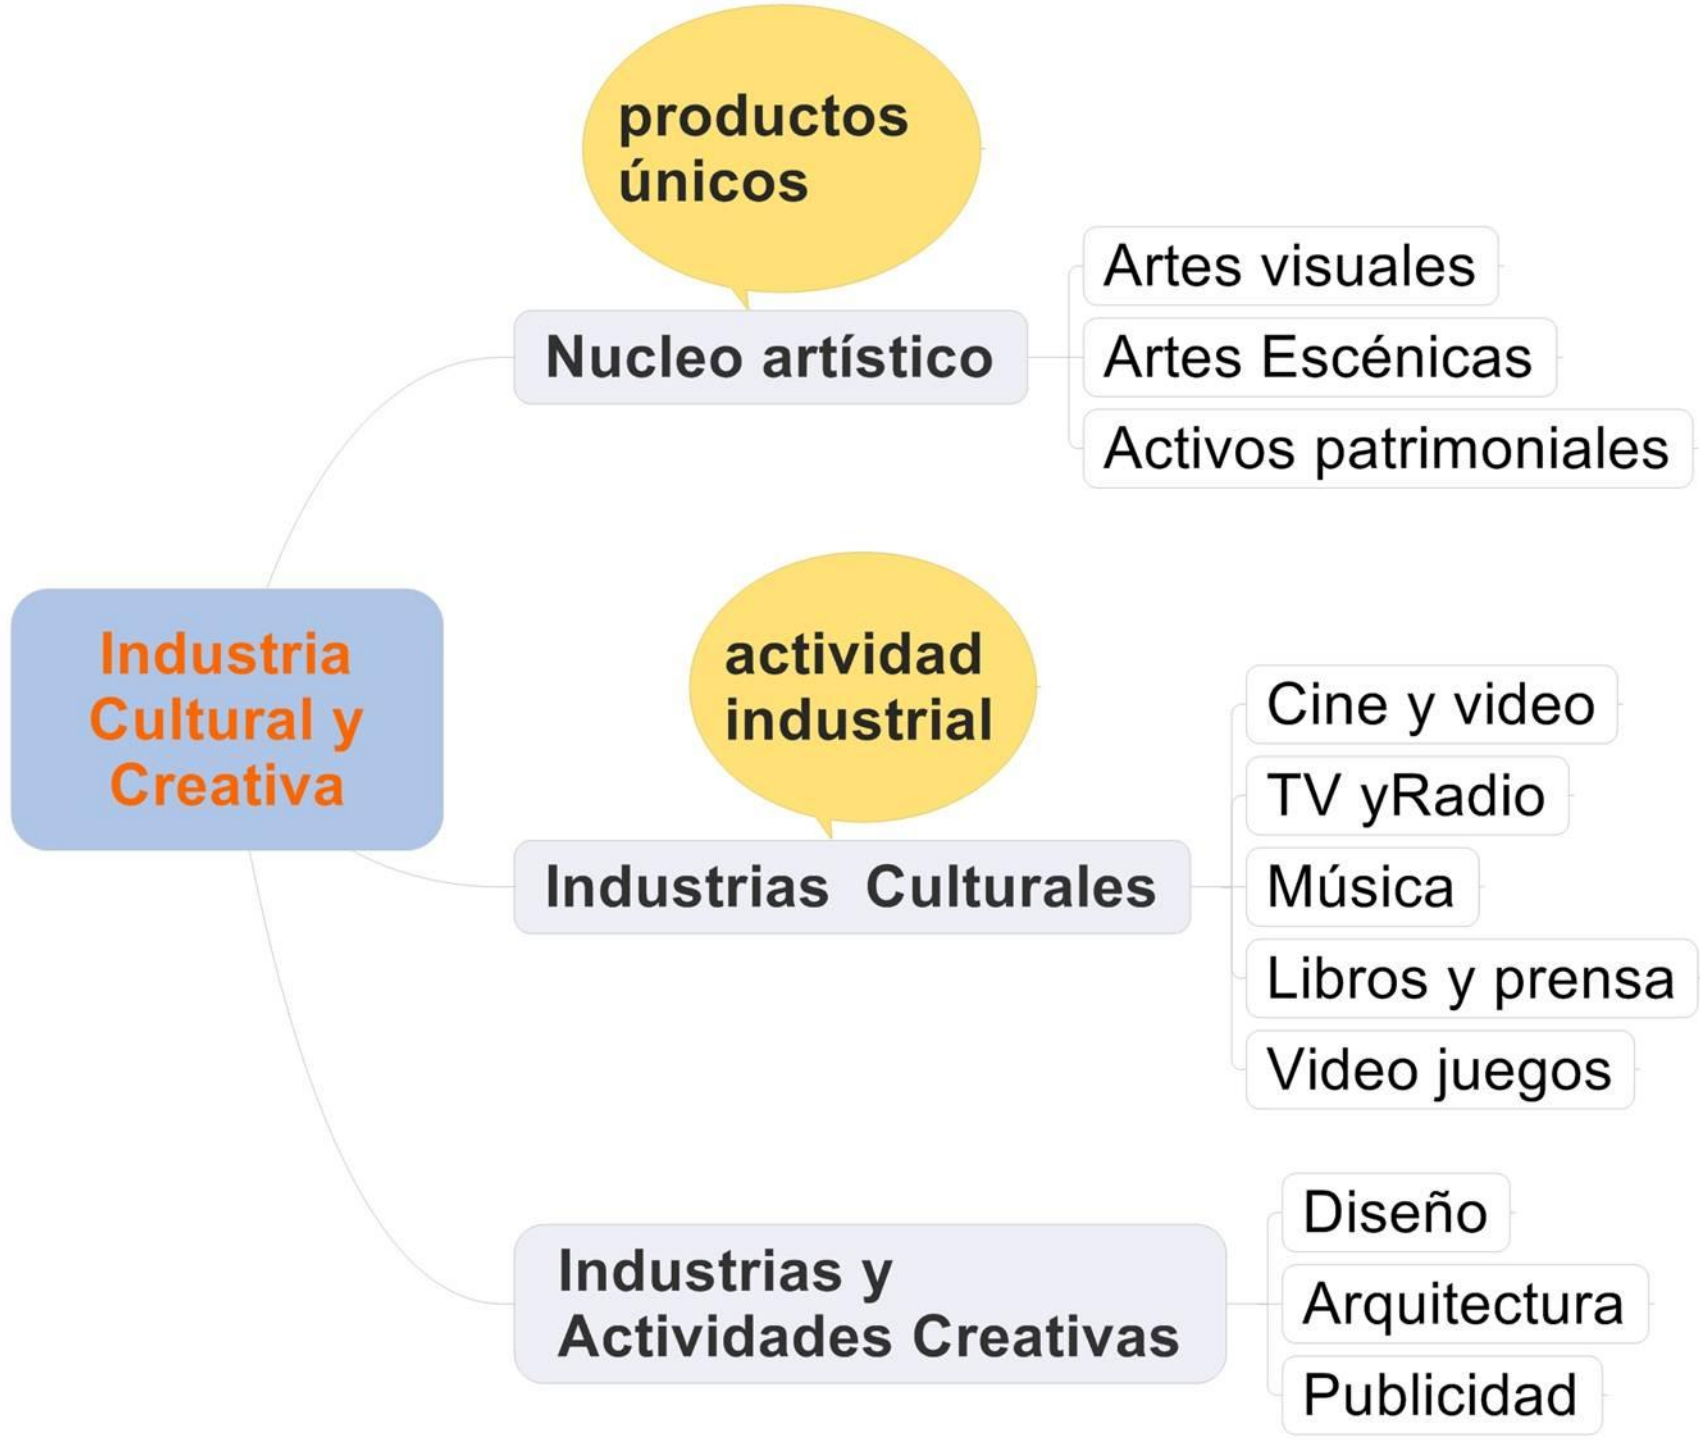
Industria Cultural y Creativa

productos únicos

Nucleo artístico

Artes visuales

Artes Escénicas

Activos patrimoniales

actividad industrial

Industrias Culturales

Cine y video

TV yRadio

Música

Libros y prensa

Video juegos

Industrias y Actividades Creativas

Diseño

Arquitectura

Publicidad